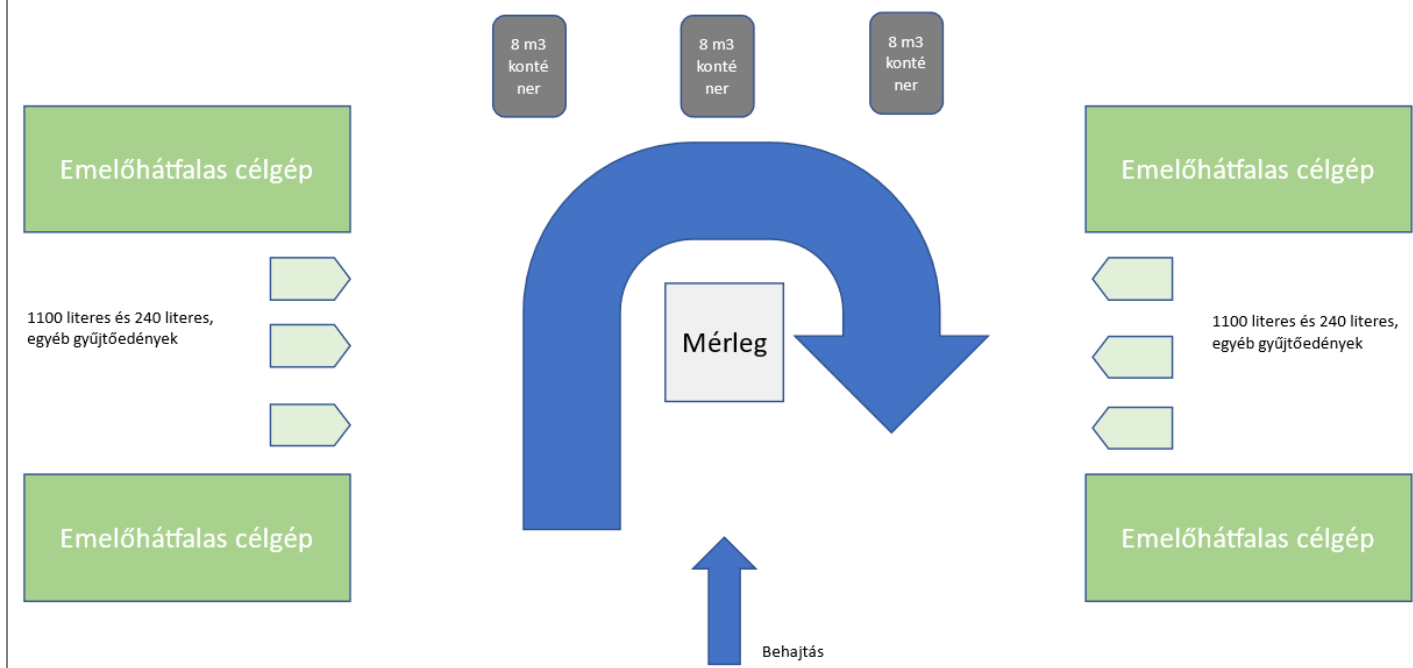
8 m3 konté ner

8 m3 konté ner

8 m3 konté ner

Emelőhátfalas célgép

Emelőhátfalas célgép

1100 literes és 240 literes, egyéb gyűjtőedények

Mérleg

1100 literes és 240 literes, egyéb gyűjtőedények

Emelőhátfalas célgép

Emelőhátfalas célgép

Behajtás